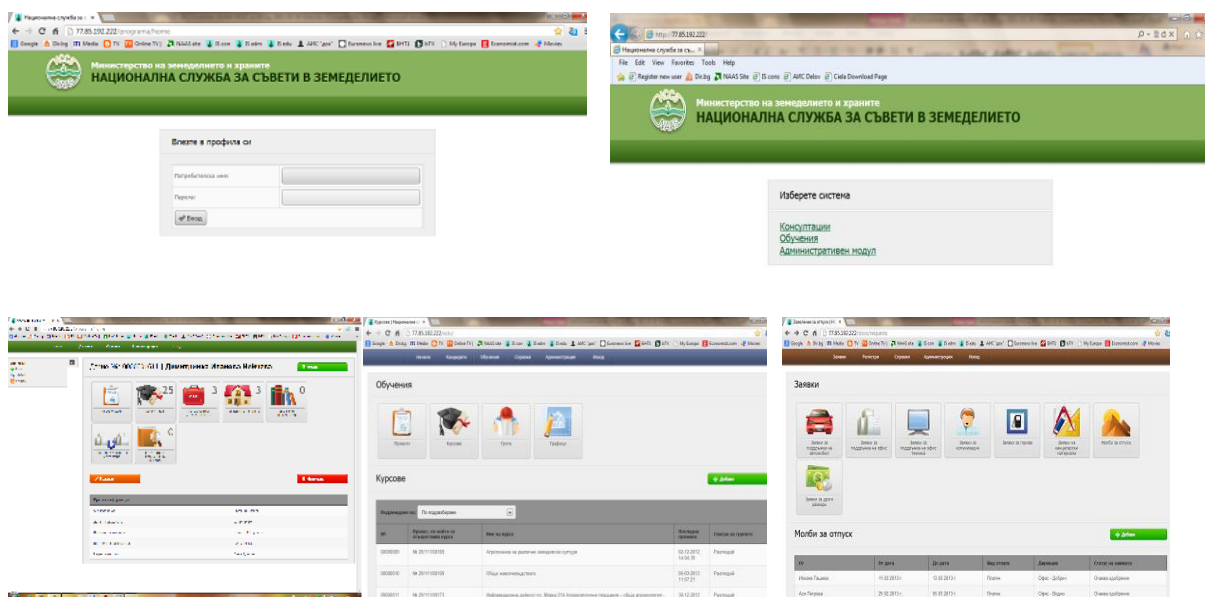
Национална служба за съ... ×

77.85.192.222/programa/home

Google Dir.bg Media TV Online TV NAAS site IS cons IS adm IS edu АИС "дох" Euronews live БНТ1 bTV My Europa Economist.com Movies

Министерство на земеделието и храните
НАЦИОНАЛНА СЛУЖБА ЗА СЪВЕТИ В ЗЕМЕДЕЛИЕТО

Влезте в профила си

Потребителско име:

Парола:

Вход

http://77.85.192.222/

Национална служба за съ... ×

File Edit View Favorites Tools Help

Register new user Dir.bg NAAS Site IS cons AIVC Delov Ciela Download Page

Министерство на земеделието и храните
НАЦИОНАЛНА СЛУЖБА ЗА СЪВЕТИ В ЗЕМЕДЕЛИЕТО

Изберете система

Консултации
Обучения
Административен модул

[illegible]

25 3 3 0

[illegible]

Курсове | Национална с... ×

77.85.192.222/edu/

Начало Кандидати Обучения Справки Администрация Изход

Обучения

Проекти Курсове Групи Графици

Курсове

+ Добави

Подразделение: По подразбиране

| № | Проект, по който се осъществява курса | Име на курса | Последна промяна | Статус на проекта |
|---|---|---|---|---|
| 00000005 | № 25/11/1/00105 | Агрономия на различни земеделски култури | 02.12.2012 14:54:39 | Разпореден |
| 00000010 | № 25/11/1/00105 | Общо животновъдство | 06.03.2013 11:07:21 | Разпореден |
| 00000011 | № 25/11/1/00173 | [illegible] | 30.12.2012 | Разпореден |

Заявки за отпуск | Н... ×

77.85.192.222/doso/requests

Заявки Регистри Справки Администрация Изход

Заявки

Заявка за поддръжка на автомобил
Заявка за поддръжка на офис
Заявка за поддръжка на офис техника
Заявка за комуникации
Заявка за горива
Заявка за канцеларски материали
Молба за отпуск
Заявка за други разходи

Молби за отпуск

+ Добави

| Име | От дата | До дата | Вид отпуск | Дирекция | Статус на заявката |
|---|---|---|---|---|---|
| Иванка Пашева | 11.02.2013 г. | 13.02.2013 г. | Платен | Офис - Добрич | Очаква одобрение |
| Ася Петрова | 21.02.2013 г. | 05.03.2013 г. | Платен | Офис - Видин | Очаква одобрение |